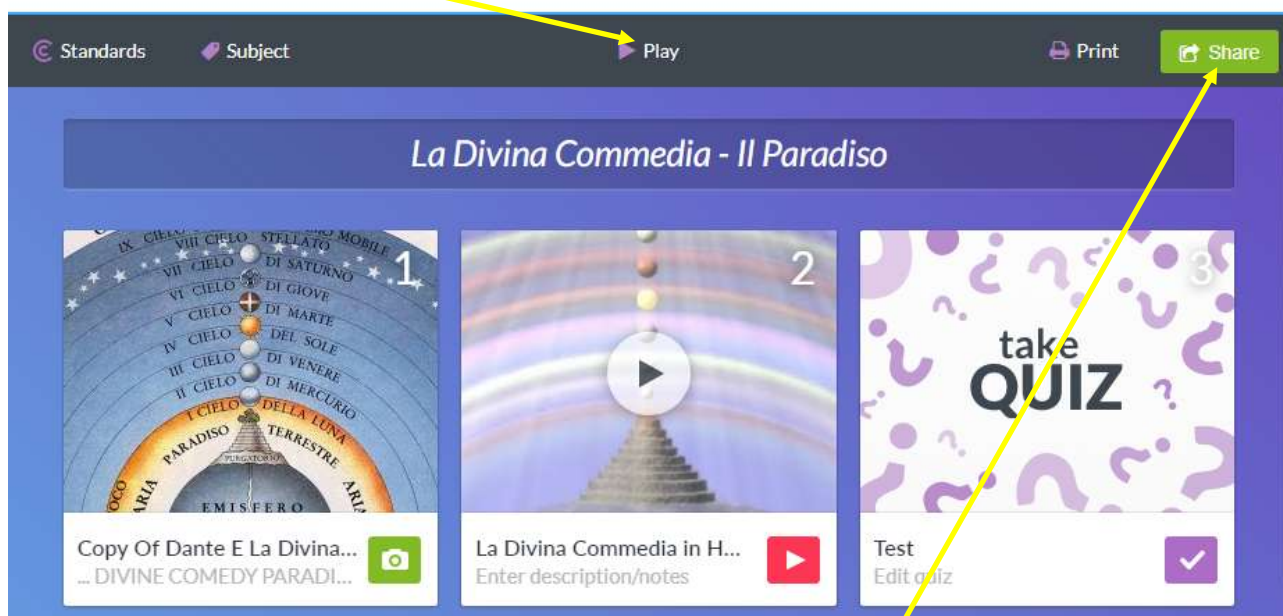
Standards Subject Play Print Share

La Divina Commedia - Il Paradiso

1
IX CIELO VIII CIELO STELLATO MOBILE
VII CIELO DI SATURNO
VI CIELO DI GIOVE
V CIELO DI MARTE
IV CIELO DEL SOLE
III CIELO DI VENERE
II CIELO DI MERCURIO
I CIELO DELLA LUNA
PARADISO TERRESTRE
PURGATORIO
FOCO ARIA ARIA
EMISFERO

Copy Of Dante E La Divina...
... DIVINE COMEDY PARADI...

2
La Divina Commedia in H...
Enter description/notes

3
take QUIZ
Test
Edit quiz